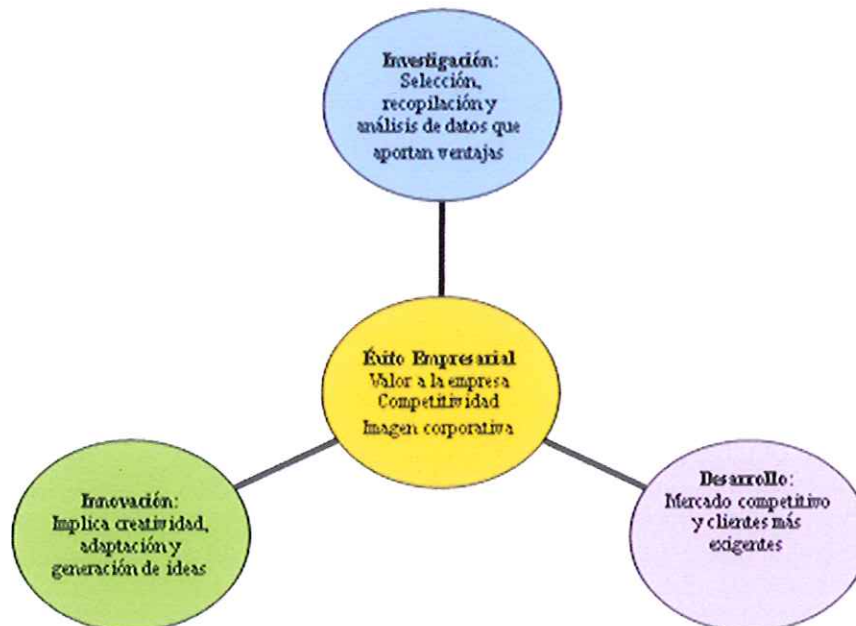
Investigación:
Selección, recopilación y análisis de datos que aportan ventajas

Éxito Empresarial
Valor a la empresa
Competitividad
Imagen corporativa

Innovación:
Implica creatividad, adaptación y generación de ideas

Desarrollo:
Mercado competitivo y clientes más exigentes